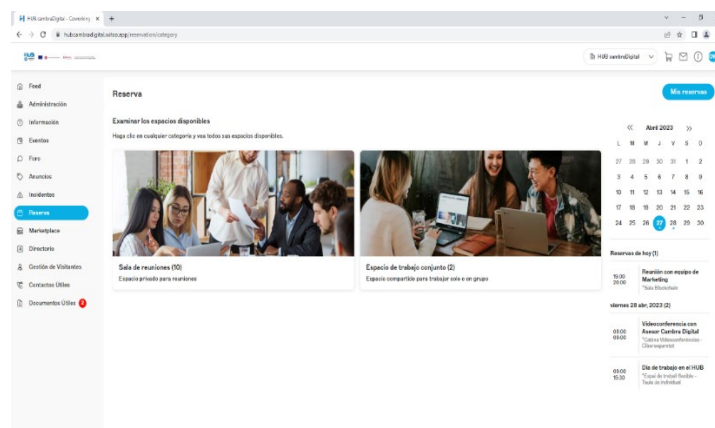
HUB cambraDigital - Coworking ×

hubcambradigital.witco.app/reservation/category

HUB cambraDigital

Feed
Administración
Información
Eventos
Foro
Anuncios
Incidentes
Reserva
Marketplace
Directorio
Gestión de Visitantes
Contactos Útiles
Documentos Útiles 3

Reserva

Mis reservas

Examinar los espacios disponibles

Haga clic en cualquier categoría y vea todos sus espacios disponibles.

Sala de reuniones (10)
Espacio privado para reuniones

Espacio de trabajo conjunto (2)
Espacio compartido para trabajar solo o en grupo

«  Abril 2023  »

| L | M | M | J | V | S | D |
|---|---|---|---|---|---|---|
| 27 | 28 | 29 | 30 | 31 | 1 | 2 |
| 3 | 4 | 5 | 6 | 7 | 8 | 9 |
| 10 | 11 | 12 | 13 | 14 | 15 | 16 |
| 17 | 18 | 19 | 20 | 21 | 22 | 23 |
| 24 | 25 | 26 | 27 | 28 | 29 | 30 |

Reservas de hoy (1)

19:00 20:00 Reunión con equipo de Marketing
"Sala Blockchain

viernes 28 abr, 2023 (2)

08:00 09:00 Videoconferencia con Asesor Cambra Digital
"Cabina Videoconferencias - Ciberseguridad

09:00 15:30 Día de trabajo en el HUB
"Espai de treball flexible - Taula de individual